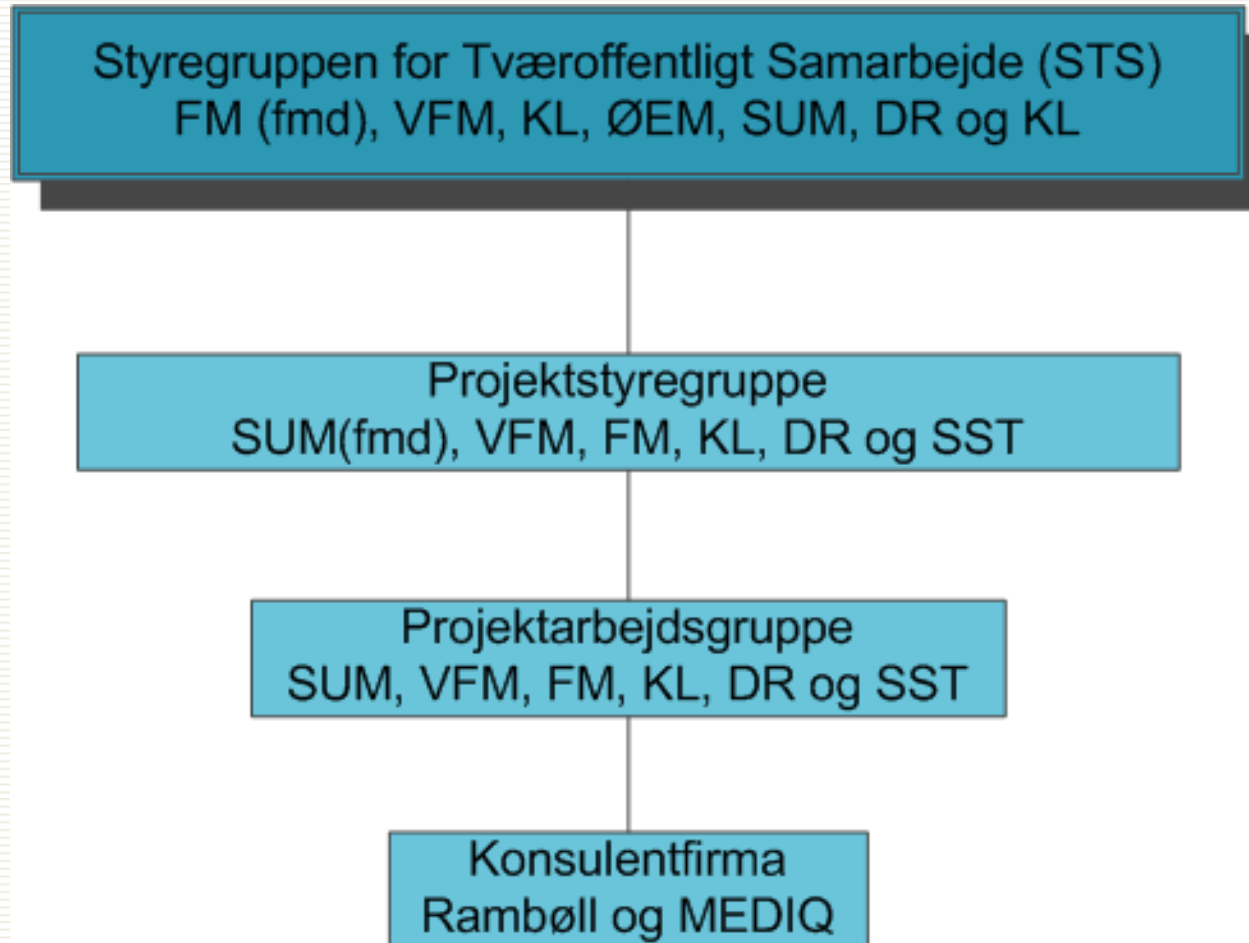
Styregruppen for Tværoffentligt Samarbejde (STS)
FM (fmd), VFM, KL, ØEM, SUM, DR og KL

Projektstyregruppe
SUM(fmd), VFM, FM, KL, DR og SST

Projektarbejdsgruppe
SUM, VFM, FM, KL, DR og SST

Konsulentfirma
Rambøll og MEDIQ